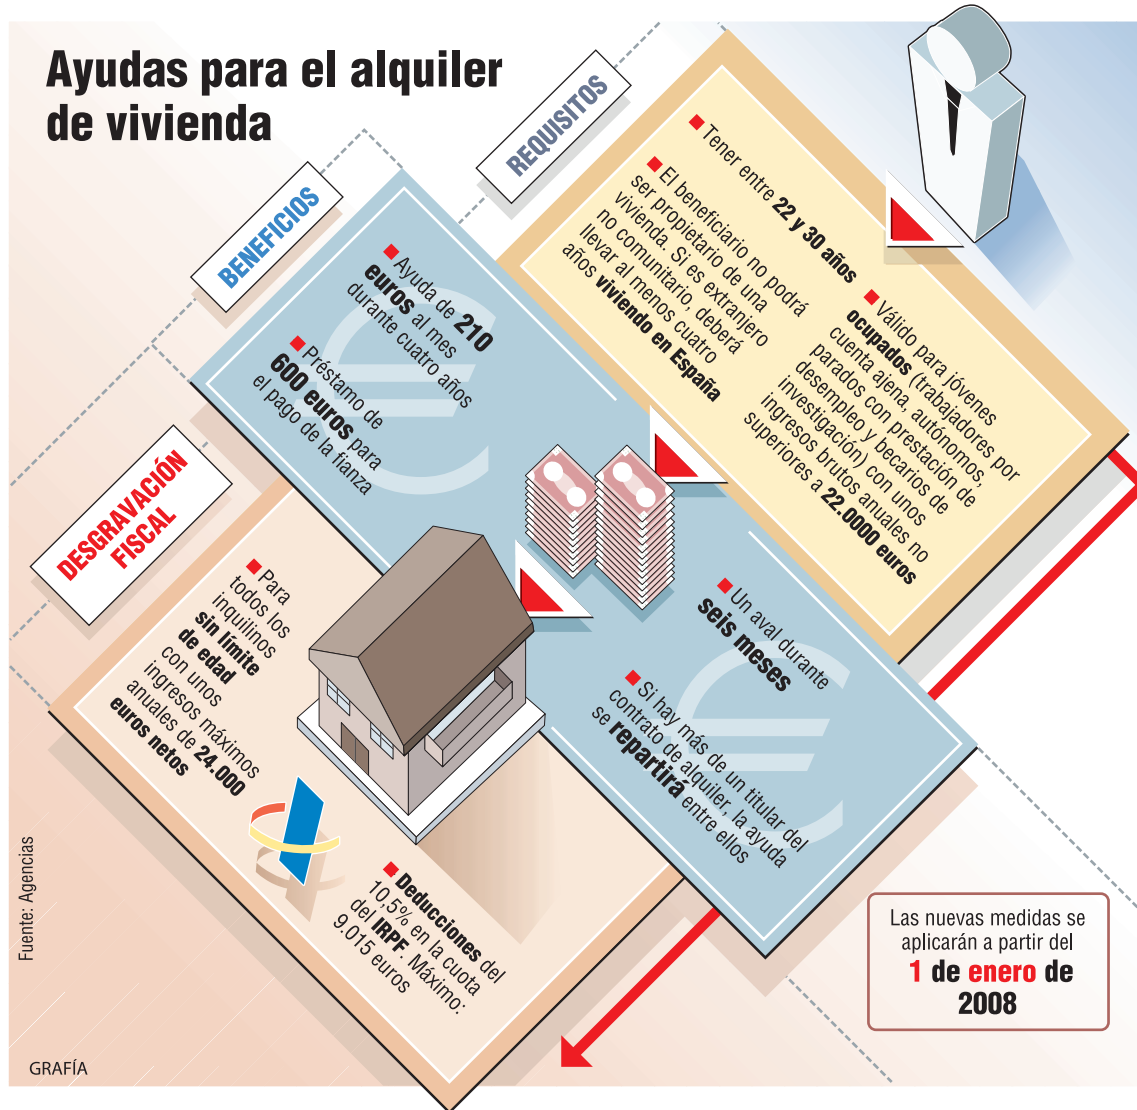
Ayudas para el alquiler de vivienda

REQUISITOS

Tener entre 22 y 30 años

El beneficiario no podrá ser propietario de una vivienda. Si es extranjero no comunitario, deberá llevar al menos cuatro años viviendo en España

Válido para jóvenes ocupados (trabajadores por cuenta ajena, autónomos, parados con prestación de desempleo y becarios de investigación) con unos ingresos brutos anuales no superiores a 22.0000 euros

BENEFICIOS

Ayuda de 210 euros al mes durante cuatro años

Préstamo de 600 euros para el pago de la fianza

Un aval durante seis meses

Si hay más de un titular del contrato de alquiler, la ayuda se repartirá entre ellos

DESGRAVACIÓN FISCAL

Para todos los inquilinos sin límite de edad con unos ingresos máximos anuales de 24.000 euros netos

Deducciones del 10,5% en la cuota del IRPF. Máximo: 9.015 euros

Las nuevas medidas se aplicarán a partir del 1 de enero de 2008

Fuente: Agencias

GRAFÍA